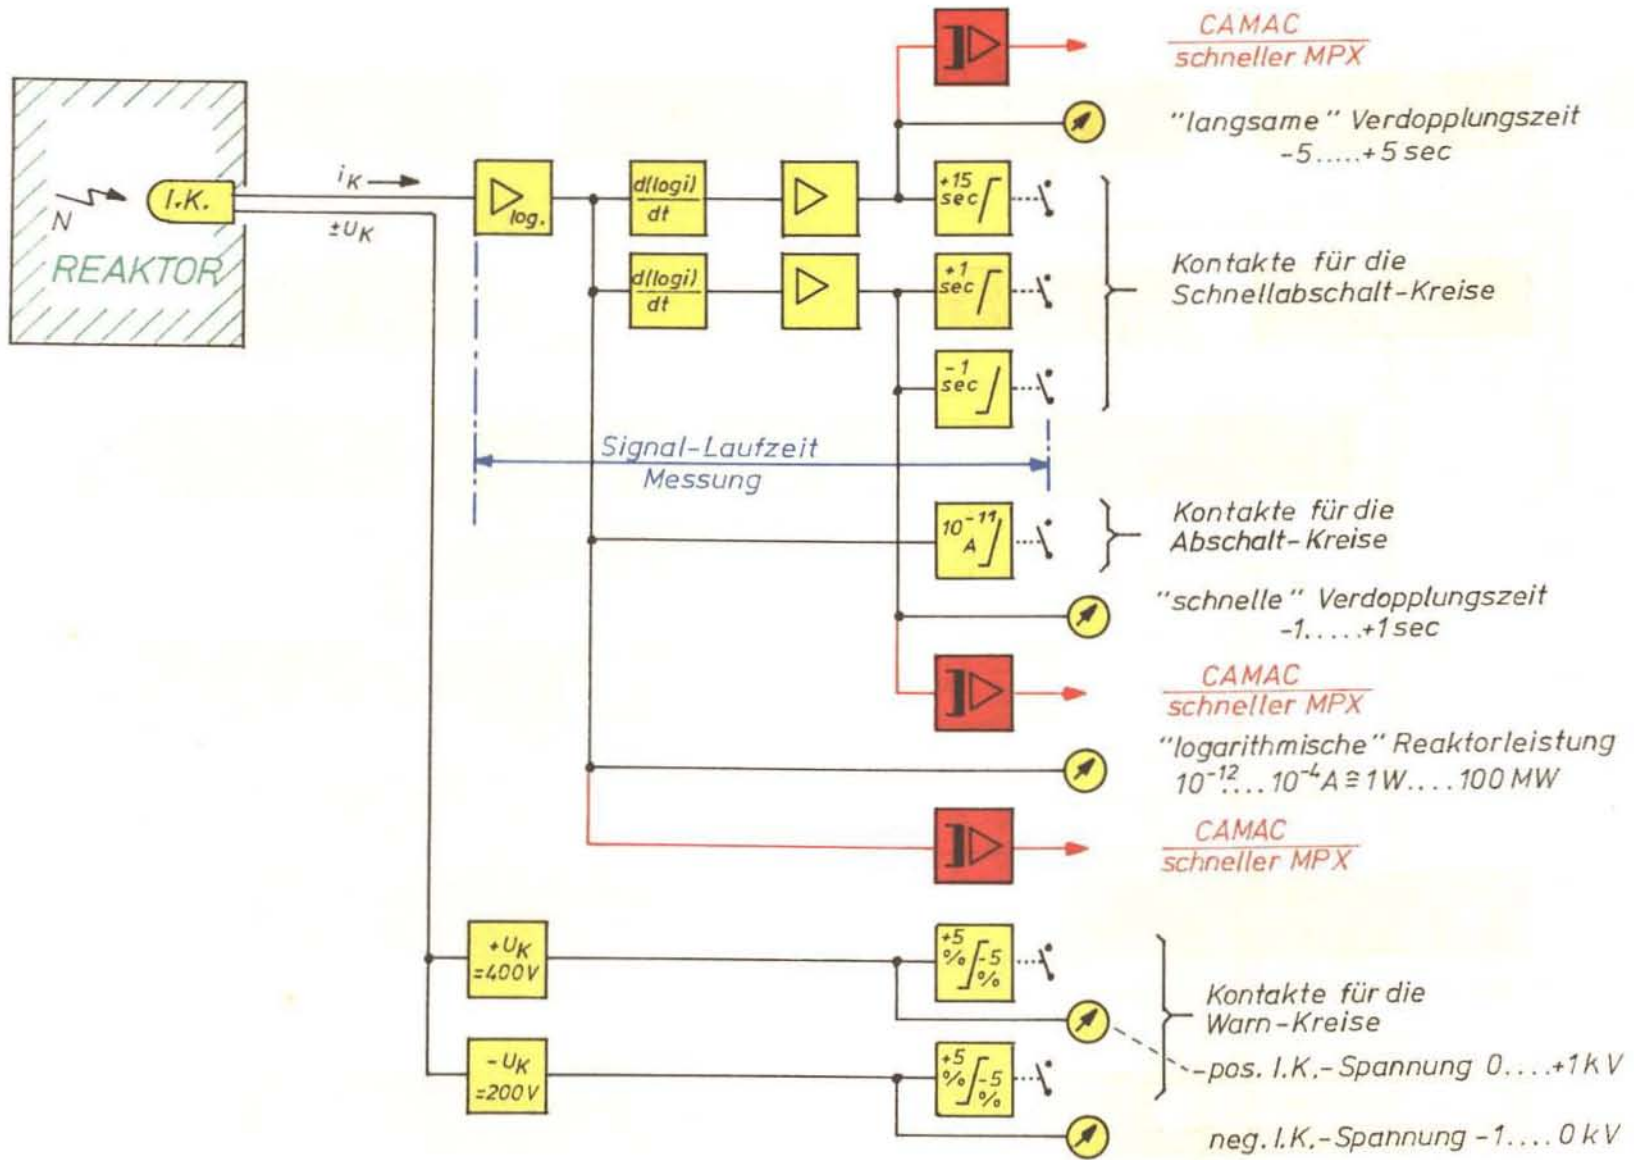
CAMAC
schneller MPX

"langsame" Verdopplungszeit
-5.....+5 sec

N
I.K.
REAKTOR
$i_K$
$\pm U_K$
log.
d(logi)/dt
d(logi)/dt
+15 sec
+1 sec
-1 sec

Kontakte für die
Schnellabschalt-Kreise

Signal-Laufzeit
Messung

$10^{-11}$ A

Kontakte für die
Abschalt-Kreise

"schnelle" Verdopplungszeit
-1.....+1 sec

CAMAC
schneller MPX

"logarithmische" Reaktorleistung
$10^{-12}$.... $10^{-4}$ A ≘ 1 W.... 100 MW

CAMAC
schneller MPX

$+U_K$ =400V
+5 % -5 %
$-U_K$ =200V
+5 % -5 %

Kontakte für die
Warn-Kreise

pos. I.K.-Spannung 0....+1 kV

neg. I.K.-Spannung -1.... 0 kV